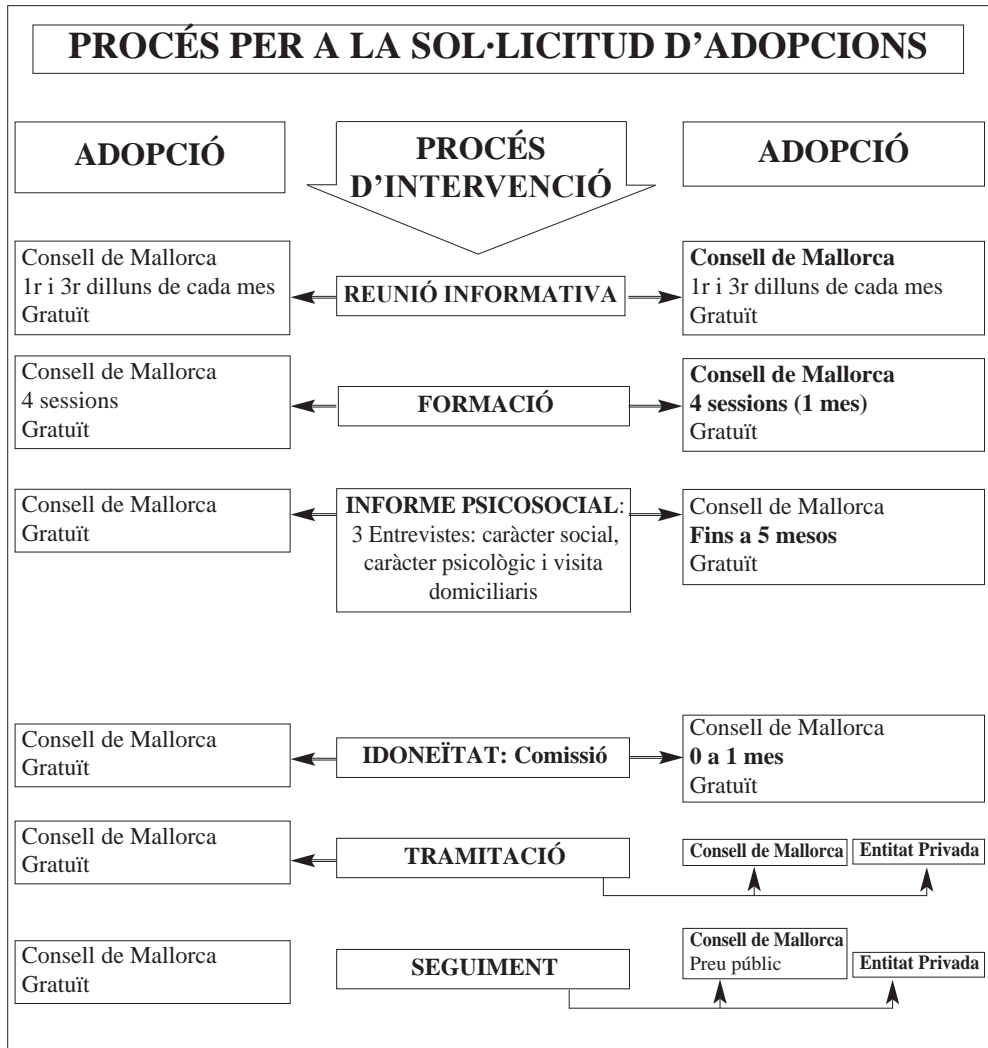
PROCÉS PER A LA SOL·LICITUD D'ADOPCIONS

ADOPCIÓ

PROCÉS D'INTERVENCIÓ

ADOPCIÓ

Consell de Mallorca
1r i 3r dilluns de cada mes
Gratuït

REUNIÓ INFORMATIVA

Consell de Mallorca
1r i 3r dilluns de cada mes
Gratuït

Consell de Mallorca
4 sessions
Gratuït

FORMACIÓ

Consell de Mallorca
4 sessions (1 mes)
Gratuït

Consell de Mallorca
Gratuït

INFORME PSICOSOCIAL: 3 Entrevistes: caràcter social, caràcter psicològic i visita domiciliaris

Consell de Mallorca
Fins a 5 mesos
Gratuït

Consell de Mallorca
Gratuït

IDONEÏTAT: Comissió

Consell de Mallorca
0 a 1 mes
Gratuït

Consell de Mallorca
Gratuït

TRAMITACIÓ

Consell de Mallorca

Entitat Privada

Consell de Mallorca
Gratuït

SEGUIMENT

Consell de Mallorca
Preu públic

Entitat Privada